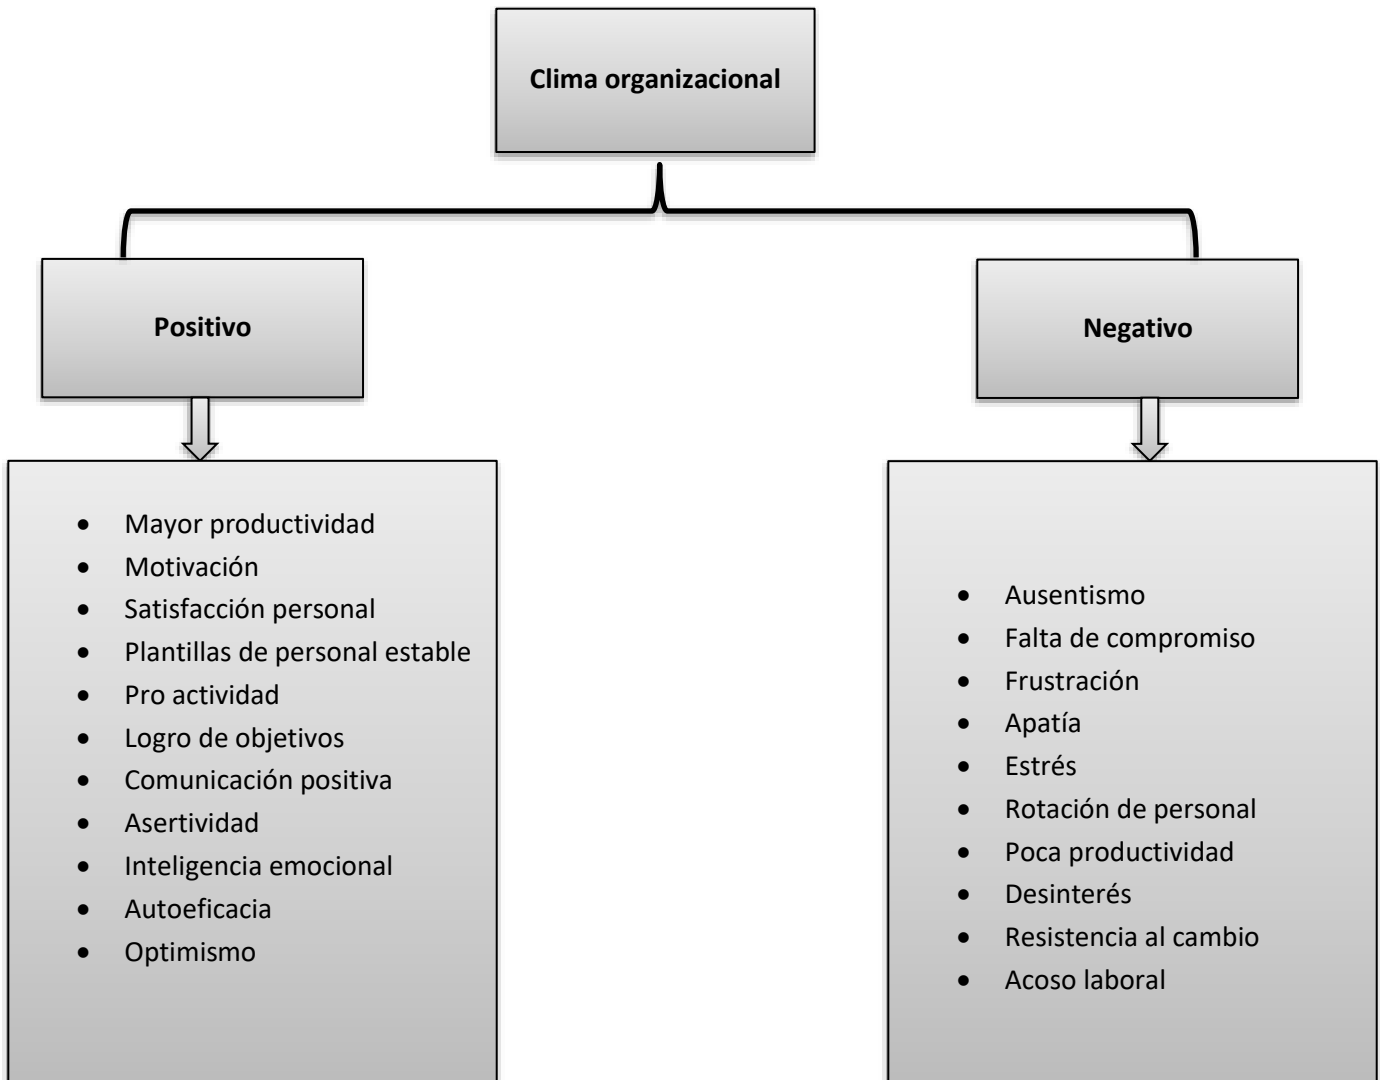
Clima organizacional

Positivo

- Mayor productividad
- Motivación
- Satisfacción personal
- Plantillas de personal estable
- Pro actividad
- Logro de objetivos
- Comunicación positiva
- Asertividad
- Inteligencia emocional
- Autoeficacia
- Optimismo

Negativo

- Ausentismo
- Falta de compromiso
- Frustración
- Apatía
- Estrés
- Rotación de personal
- Poca productividad
- Desinterés
- Resistencia al cambio
- Acoso laboral